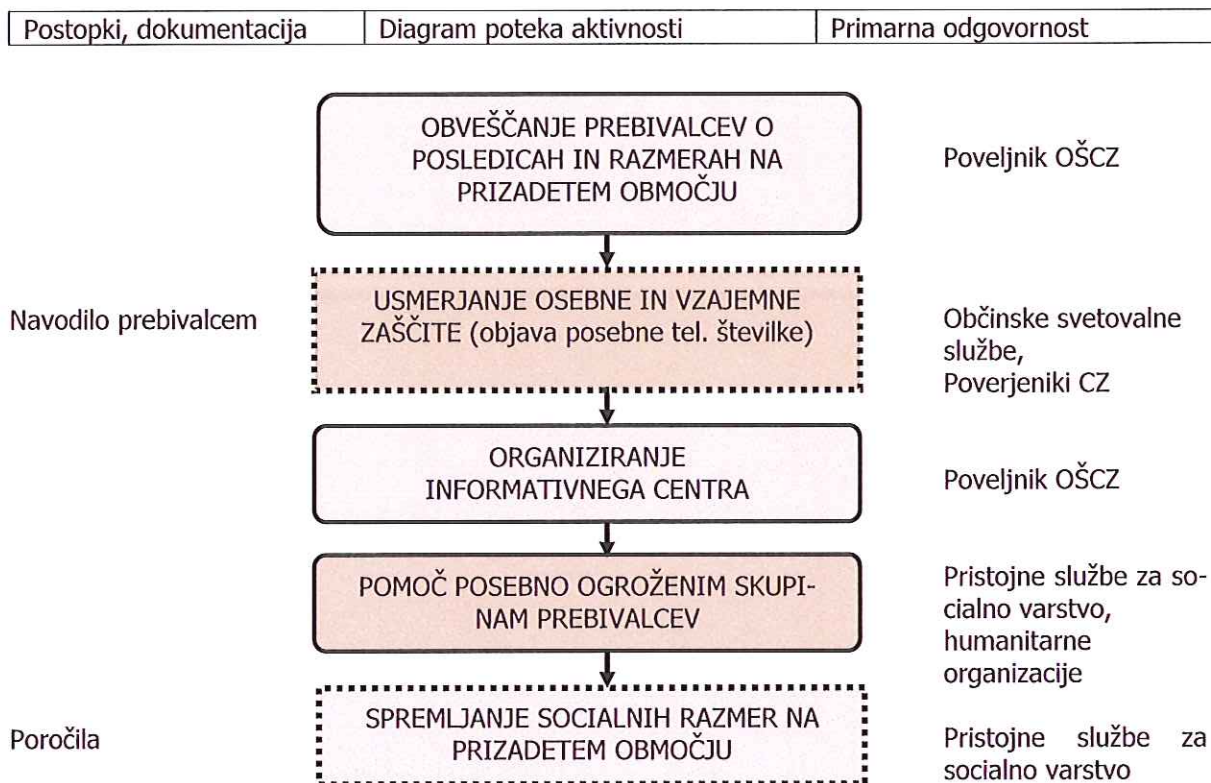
| Postopki, dokumentacija | Diagram poteka aktivnosti | Primarna odgovornost |
|---|---|---|
| | OBVEŠČANJE PREBIVALCEV O POSLEDICAH IN RAZMERAH NA PRIZADETEM OBMOČJU | Poveljnik OŠCZ |
| Navodilo prebivalcem | USMERJANJE OSEBNE IN VZAJEMNE ZAŠČITE (objava posebne tel. številke) | Občinske svetovalne službe, Poverjeniki CZ |
| | ORGANIZIRANJE INFORMATIVNEGA CENTRA | Poveljnik OŠCZ |
| | POMOČ POSEBNO OGROŽENIM SKUPINAM PREBIVALCEV | Pristojne službe za socialno varstvo, humanitarne organizacije |
| Poročila | SPREMLJANJE SOCIALNIH RAZMER NA PRIZADETEM OBMOČJU | Pristojne službe za socialno varstvo |